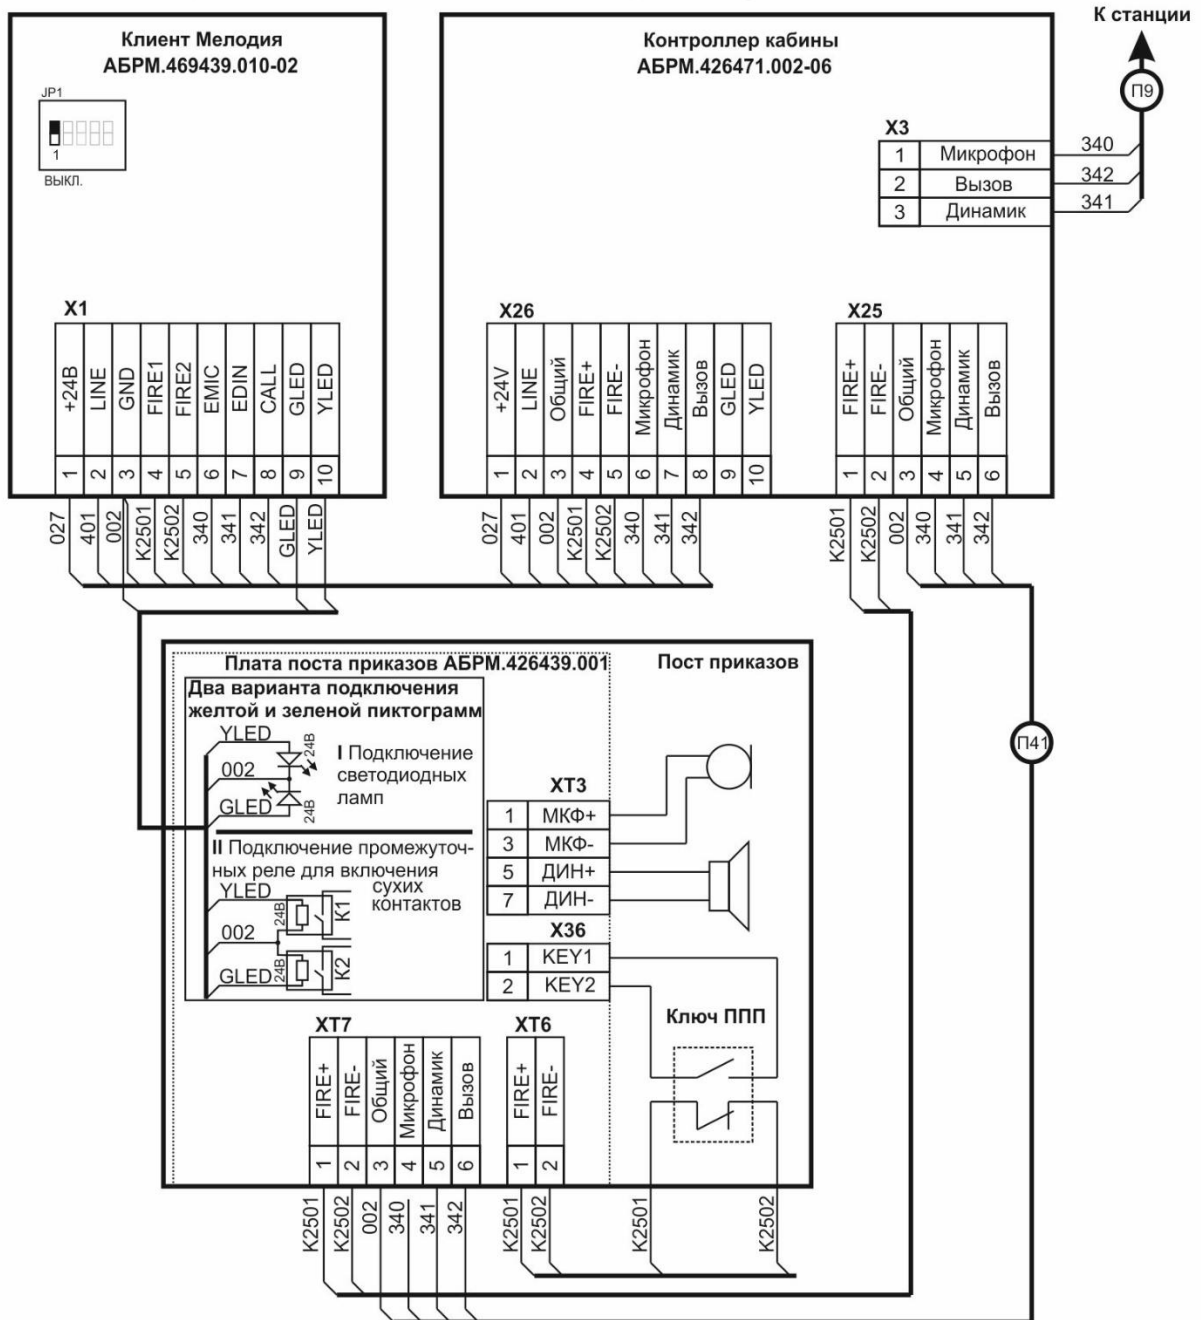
К станции

П9

Клиент Мелодия
АБРМ.469439.010-02

JP1
1
ВЫКЛ.

Контроллер кабины
АБРМ.426471.002-06

X3

| | | |
|---|---|---|
| 1 | Микрофон | 340 |
| 2 | Вызов | 342 |
| 3 | Динамик | 341 |

X1

| +24В | LINE | GND | FIRE1 | FIRE2 | EMIC | EDIN | CALL | GLED | YLED |
|---|---|---|---|---|---|---|---|---|---|
| 1 | 2 | 3 | 4 | 5 | 6 | 7 | 8 | 9 | 10 |
| 027 | 401 | 002 | K2501 | K2502 | 340 | 341 | 342 | GLED | YLED |

X26

| +24V | LINE | Общий | FIRE+ | FIRE- | Микрофон | Динамик | Вызов | GLED | YLED |
|---|---|---|---|---|---|---|---|---|---|
| 1 | 2 | 3 | 4 | 5 | 6 | 7 | 8 | 9 | 10 |
| 027 | 401 | 002 | K2501 | K2502 | 340 | 341 | 342 | | |

X25

| FIRE+ | FIRE- | Общий | Микрофон | Динамик | Вызов |
|---|---|---|---|---|---|
| 1 | 2 | 3 | 4 | 5 | 6 |
| K2501 | K2502 | 002 | 340 | 341 | 342 |

Плата поста приказов АБРМ.426439.001

Пост приказов

Два варианта подключения желтой и зеленой пиктограмм

YLED
002
GLED
24В
24В
I Подключение светодиодных ламп

II Подключение промежуточных реле для включения сухих контактов
YLED
002
GLED
24В
24В
K1
K2

XT3

| | |
|---|---|
| 1 | МКФ+ |
| 3 | МКФ- |
| 5 | ДИН+ |
| 7 | ДИН- |

X36

| | |
|---|---|
| 1 | KEY1 |
| 2 | KEY2 |

Ключ ППП

П41

XT7

| FIRE+ | FIRE- | Общий | Микрофон | Динамик | Вызов |
|---|---|---|---|---|---|
| 1 | 2 | 3 | 4 | 5 | 6 |
| K2501 | K2502 | 002 | 340 | 341 | 342 |

XT6

| FIRE+ | FIRE- |
|---|---|
| 1 | 2 |
| K2501 | K2502 |

K2501
K2502